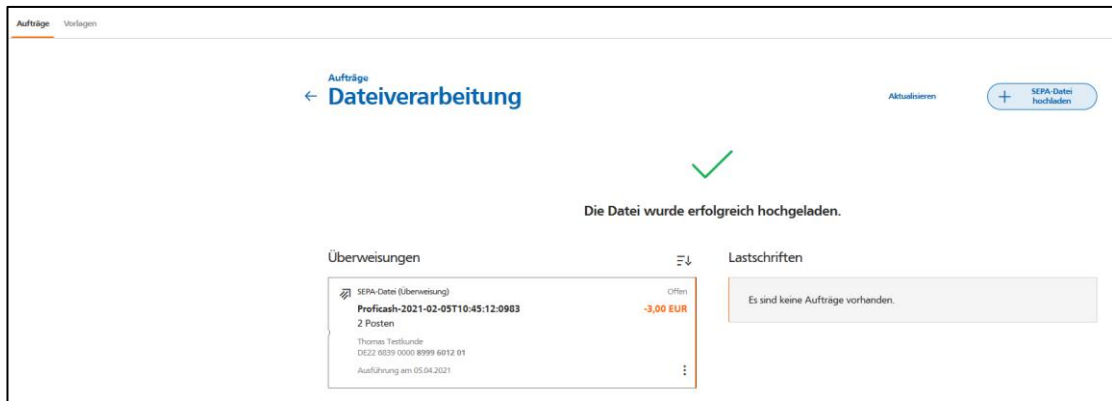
Aufträge Vorlagen

Aufträge
← Dateiverarbeitung

Aktualisieren

+ SEPA-Datei hochladen

Die Datei wurde erfolgreich hochgeladen.

Überweisungen

SEPA-Datei (Überweisung)
Offen
Proficash-2021-02-05T10:45:12:0983
-3,00 EUR
2 Posten
Thomas Testkunde
DE22 6839 0000 8999 6012 01
Ausführung am 05.04.2021

Lastschriften

Es sind keine Aufträge vorhanden.